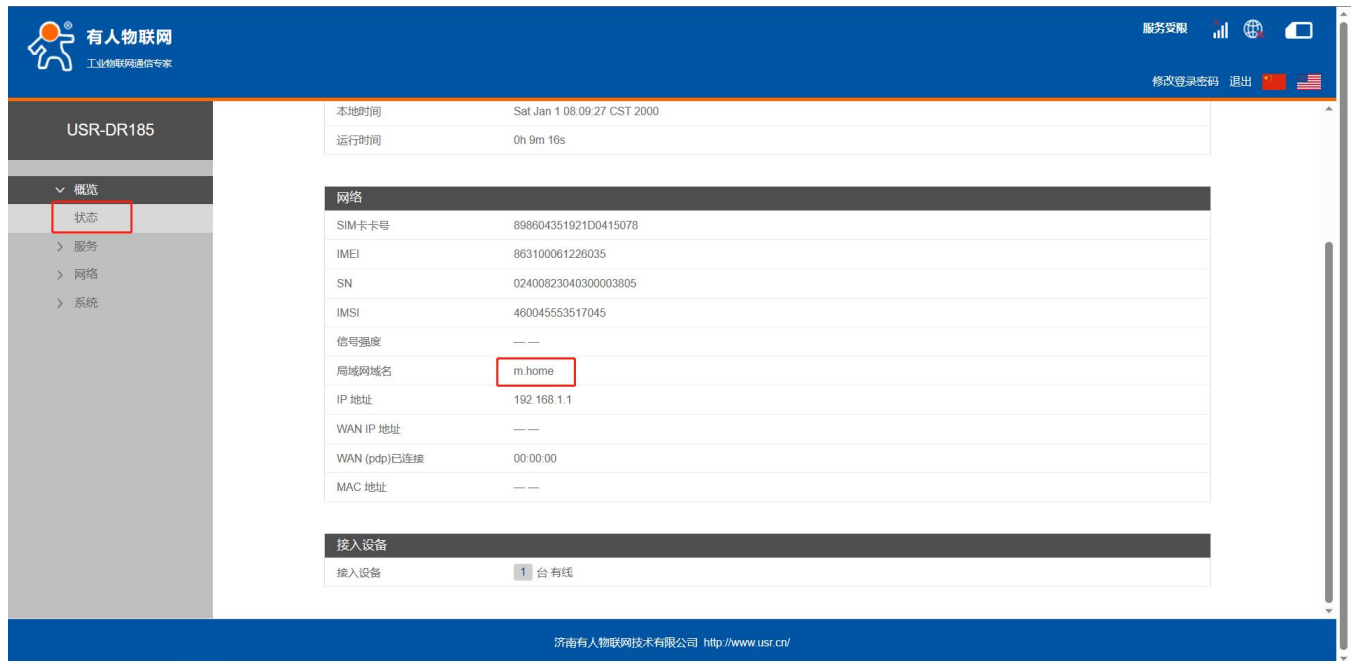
有人物联网
工业物联网通信专家

服务受限

修改登录密码 退出

USR-DR185

概览
状态
服务
网络
系统

| | |
|---|---|
| 本地时间 | Sat Jan 1 08:09:27 CST 2000 |
| 运行时间 | 0h 9m 16s |

网络

| | |
|---|---|
| SIM卡卡号 | 898604351921D0415078 |
| IMEI | 863100061226035 |
| SN | 02400823040300003805 |
| IMSI | 460045553517045 |
| 信号强度 | — — |
| 局域网域名 | m.home |
| IP 地址 | 192.168.1.1 |
| WAN IP 地址 | — — |
| WAN (pdp)已连接 | 00:00:00 |
| MAC 地址 | — — |

接入设备

| | |
|---|---|
| 接入设备 | 1 台 有线 |

济南有人物联网技术有限公司 http://www.usr.cn/